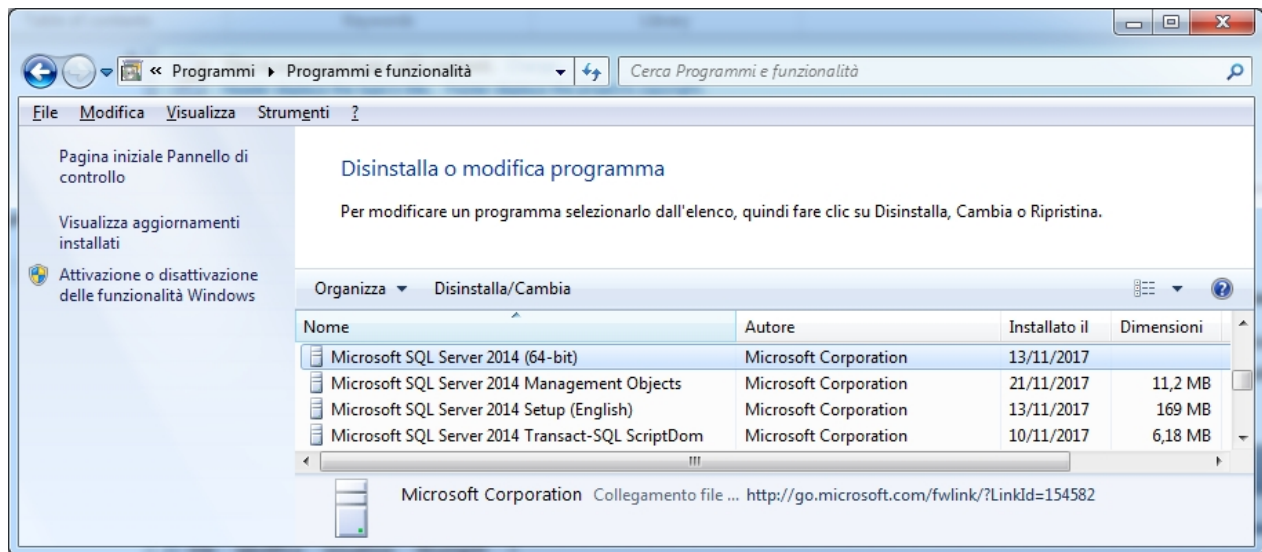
« Programmi ▸ Programmi e funzionalità

Cerca Programmi e funzionalità

File Modifica Visualizza Strumenti ?

Pagina iniziale Pannello di controllo

Visualizza aggiornamenti installati

Attivazione o disattivazione delle funzionalità Windows

Disinstalla o modifica programma

Per modificare un programma selezionarlo dall'elenco, quindi fare clic su Disinstalla, Cambia o Ripristina.

Organizza ▾ Disinstalla/Cambia

| Nome | Autore | Installato il | Dimensioni |
|---|---|---|---|
| Microsoft SQL Server 2014 (64-bit) | Microsoft Corporation | 13/11/2017 | |
| Microsoft SQL Server 2014 Management Objects | Microsoft Corporation | 21/11/2017 | 11,2 MB |
| Microsoft SQL Server 2014 Setup (English) | Microsoft Corporation | 13/11/2017 | 169 MB |
| Microsoft SQL Server 2014 Transact-SQL ScriptDom | Microsoft Corporation | 10/11/2017 | 6,18 MB |

Microsoft Corporation Collegamento file ... http://go.microsoft.com/fwlink/?LinkId=154582